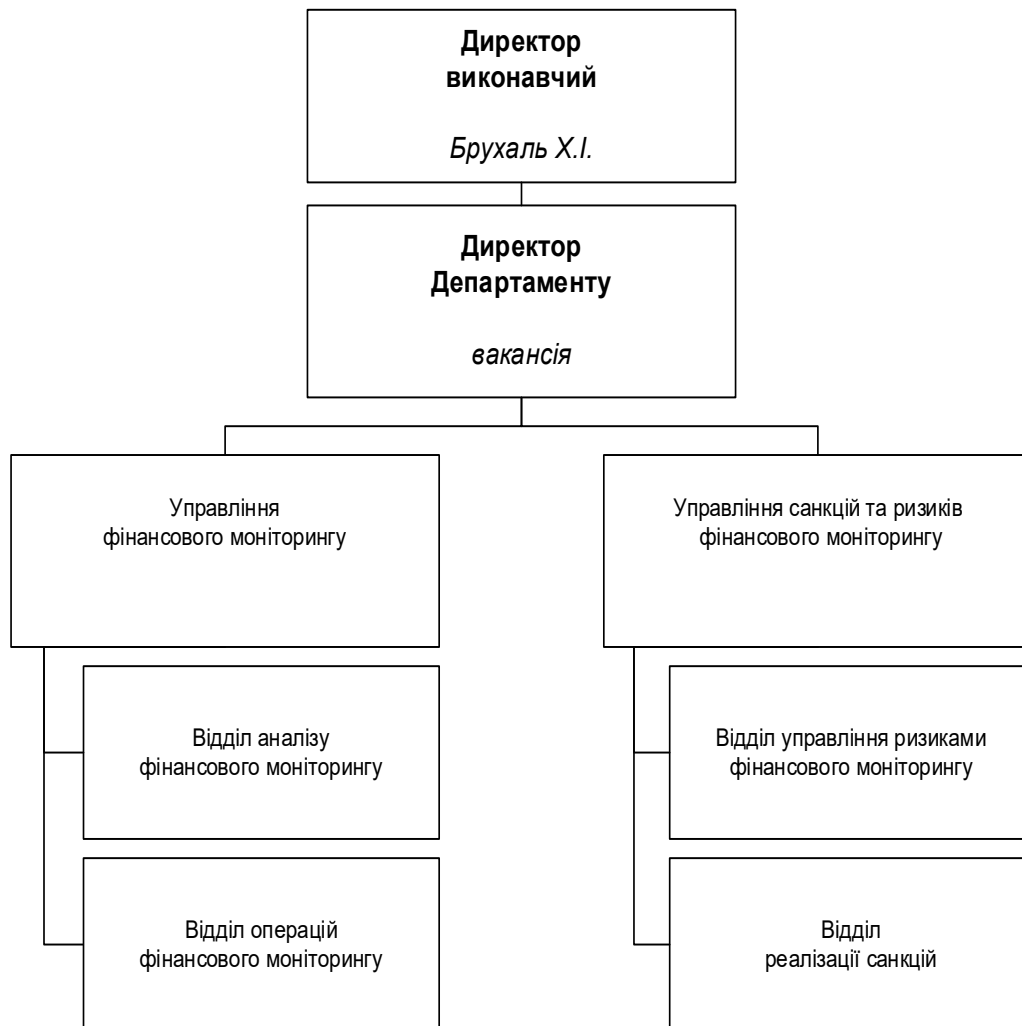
Директор виконавчий

Брухаль Х.І.

Директор Департаменту

вакансія

Управління фінансового моніторингу

Відділ аналізу фінансового моніторингу

Відділ операцій фінансового моніторингу

Управління санкцій та ризиків фінансового моніторингу

Відділ управління ризиками фінансового моніторингу

Відділ реалізації санкцій